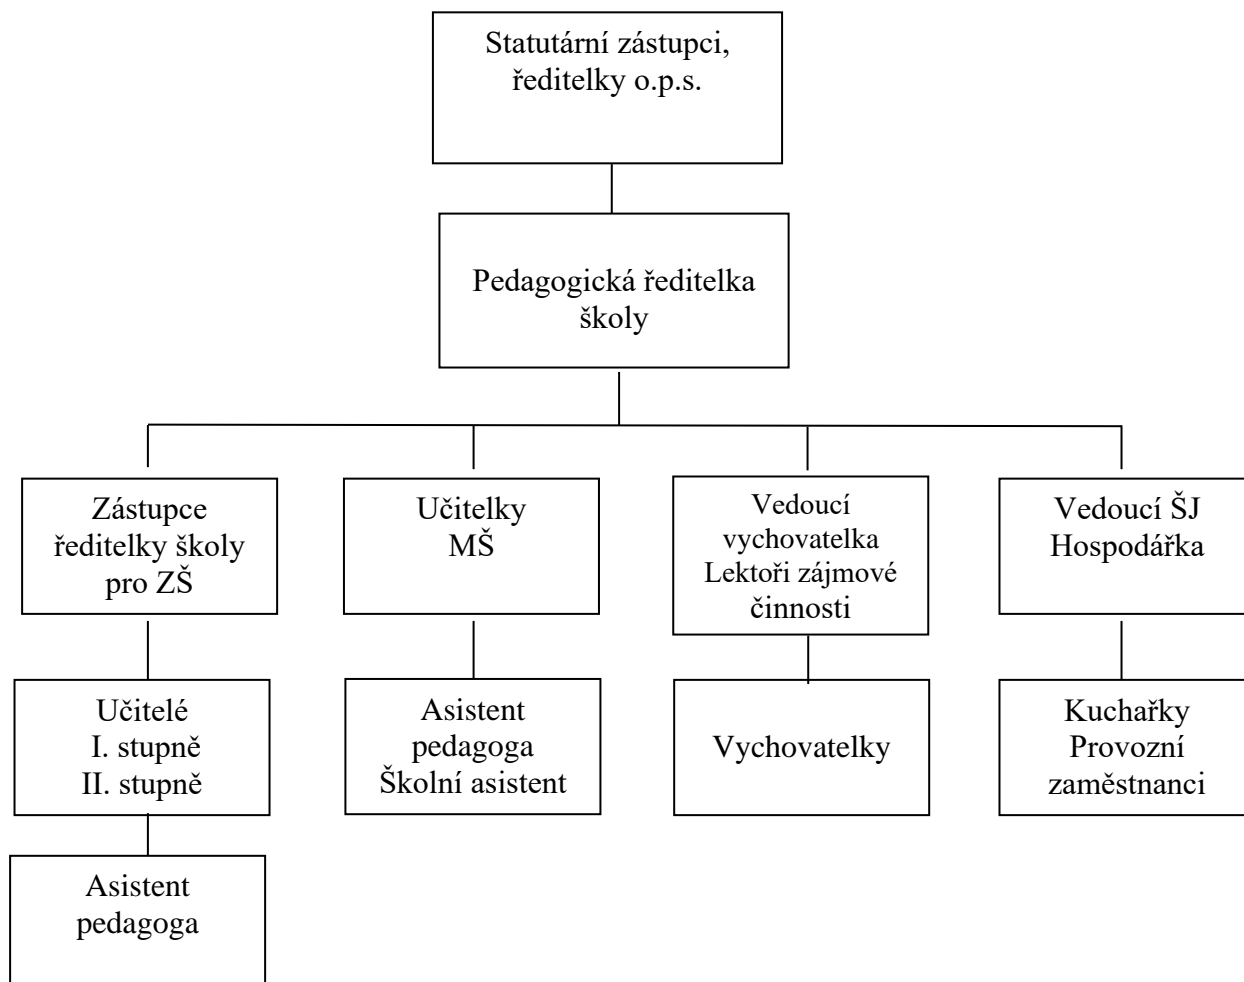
Statutární zástupci, ředitelky o.p.s.

Pedagogická ředitelka školy

Zástupce ředitelky školy pro ZŠ

Učitelky MŠ

Vedoucí vychovatelka Lektoři zájmové činnosti

Vedoucí ŠJ Hospodářka

Učitelé I. stupně II. stupně

Asistent pedagoga Školní asistent

Vychovatelky

Kuchařky Provozní zaměstnanci

Asistent pedagoga